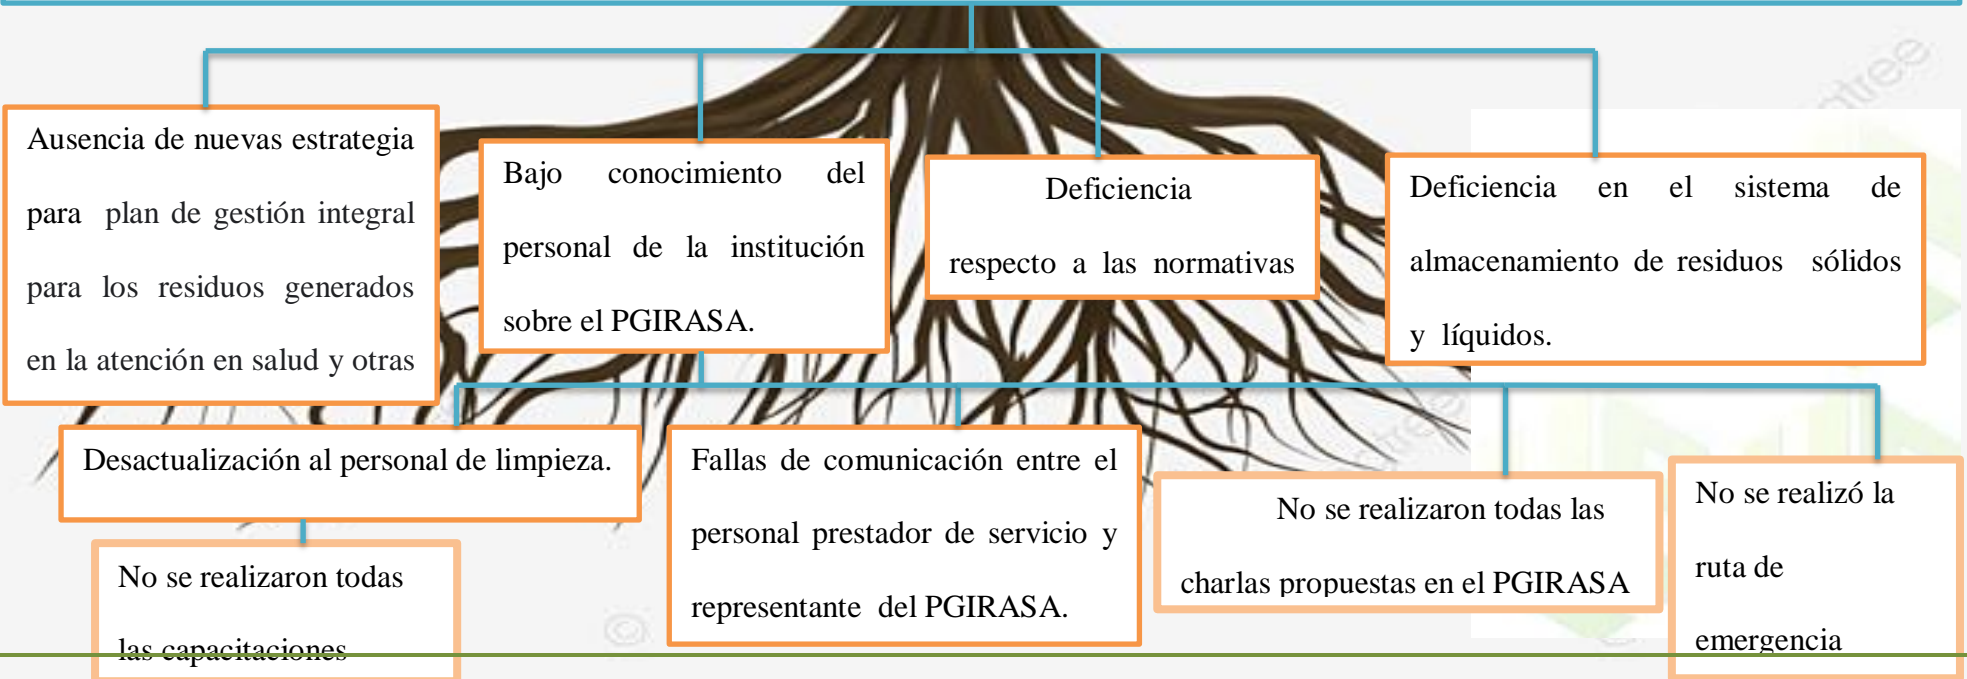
Ausencia de nuevas estrategia para plan de gestión integral para los residuos generados en la atención en salud y otras

Bajo conocimiento del personal de la institución sobre el PGIRASA.

Deficiencia respecto a las normativas

Deficiencia en el sistema de almacenamiento de residuos sólidos y líquidos.

Desactualización al personal de limpieza.

Fallas de comunicación entre el personal prestador de servicio y representante del PGIRASA.

No se realizaron todas las charlas propuestas en el PGIRASA

No se realizó la ruta de emergencia

No se realizaron todas las capacitaciones